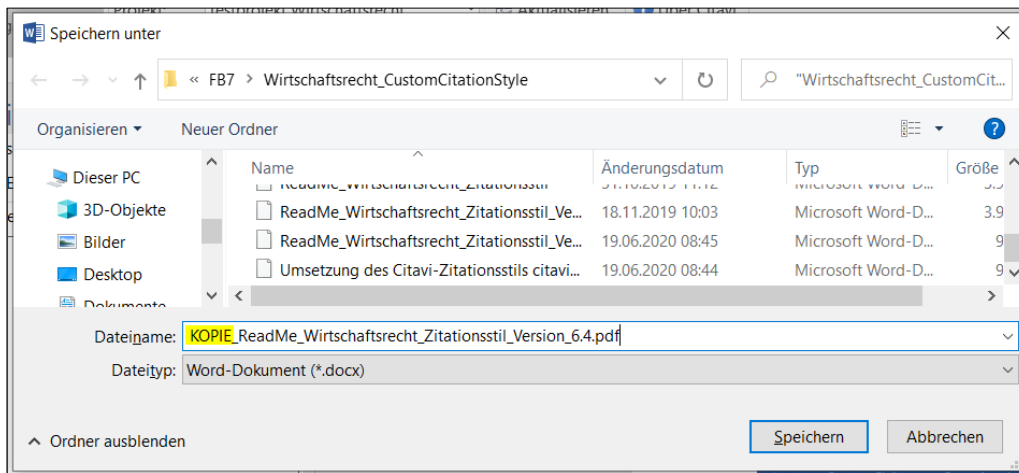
Speichern unter

« FB7 > Wirtschaftsrecht_CustomCitationStyle

"Wirtschaftsrecht_CustomCit...

Organisieren ▾ Neuer Ordner

Dieser PC
3D-Objekte
Bilder
Desktop
Dokumente

| Name | Änderungsdatum | Typ | Größe |
|---|---|---|---|
| ReadMe_Wirtschaftsrecht_Zitationsstil | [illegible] | Microsoft Word-D... | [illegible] |
| ReadMe_Wirtschaftsrecht_Zitationsstil_Ve... | 18.11.2019 10:03 | Microsoft Word-D... | 3.9 |
| ReadMe_Wirtschaftsrecht_Zitationsstil_Ve... | 19.06.2020 08:45 | Microsoft Word-D... | 9 |
| Umsetzung des Citavi-Zitationsstils citavi... | 19.06.2020 08:44 | Microsoft Word-D... | 9 |

Dateiname: KOPIE_ReadMe_Wirtschaftsrecht_Zitationsstil_Version_6.4.pdf

Dateityp: Word-Dokument (*.docx)

Ordner ausblenden

Speichern

Abbrechen